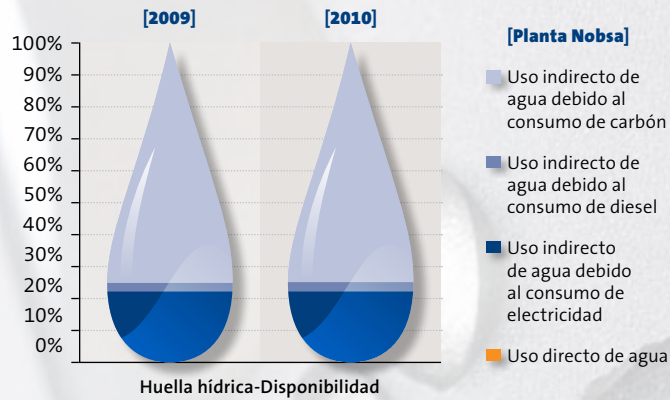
[2009]

[2010]

100%
90%
80%
70%
60%
50%
40%
30%
20%
10%
0%

Huella hídrica-Disponibilidad

[Planta Nobsa]

Uso indirecto de agua debido al consumo de carbón

Uso indirecto de agua debido al consumo de diesel

Uso indirecto de agua debido al consumo de electricidad

Uso directo de agua